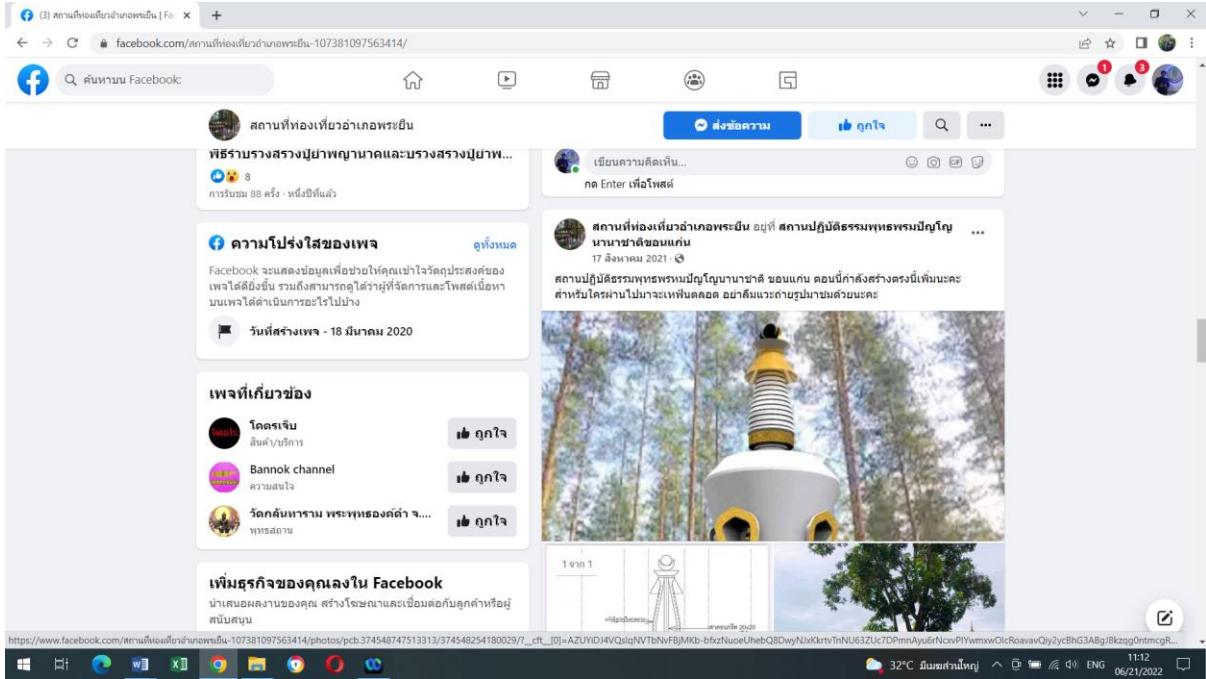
(3) สถานที่ท่องเที่ยวอำเภอพระยืน | Fa ×
facebook.com/สถานที่ท่องเที่ยวอำเภอพระยืน-107381097563414/

ค้นหาบน Facebook

สถานที่ท่องเที่ยวอำเภอพระยืน

ส่งข้อความ

ถูกใจ

พิธีรำบวงสรวงปู่ย่าพญานาคและบวงสรวงปู่ย่าพ...

8

การรับชม 88 ครั้ง · หนึ่งปีที่แล้ว

ความโปร่งใสของเพจ

ดูทั้งหมด

Facebook จะแสดงข้อมูลเพื่อช่วยให้คุณเข้าใจวัตถุประสงค์ของเพจได้ดียิ่งขึ้น รวมถึงสามารถดูได้ว่าผู้ที่จัดการและโพสต์เนื้อหาบนเพจได้ดำเนินการอะไรไปบ้าง

วันที่สร้างเพจ - 18 มีนาคม 2020

เพจที่เกี่ยวข้อง

โคตรเจ๊บ
สินค้า/บริการ
ถูกใจ

Bannok channel
ความสนใจ
ถูกใจ

วัดกลันทาราม พระพุทธองค์ดำ จ....
พุทธสถาน
ถูกใจ

เพิ่มธุรกิจของคุณลงใน Facebook

นำเสนอผลงานของคุณ สร้างโฆษณาและเชื่อมต่อกับลูกค้าหรือผู้สนับสนุน

เขียนความคิดเห็น...

กด Enter เพื่อโพสต์

สถานที่ท่องเที่ยวอำเภอพระยืน อยู่ที่ สถานปฏิบัติธรรมพุทธพรหมปัญโญนานาชาติขอนแก่น

17 สิงหาคม 2021 ·

สถานปฏิบัติธรรมพุทธพรหมปัญโญนานาชาติ ขอนแก่น ตอนนี้กำลังสร้างตรงนี้เพิ่มนะคะ สำหรับใครผ่านไปมาจะเพลินตลอด อย่าลืมแวะถ่ายรูปมาชมด้วยนะคะ

1 จาก 1

https://www.facebook.com/สถานที่ท่องเที่ยวอำเภอพระยืน-107381097563414/photos/pcb.374548747513313/374548254180029/?__cft__[0]=AZUYiDJ4VQsIqNVTbNvFBjMKb-bfxzNuoeUhebQ8DwyNJxKkrtvTnNU63ZUc7DPmnAyu6rNcxvPIYwmxwOIcRoavavQiy2ycBhG3ABgJ8kzqg0ntmcgR...

32°C มีเมฆส่วนใหญ่ ENG 11:12 06/21/2022